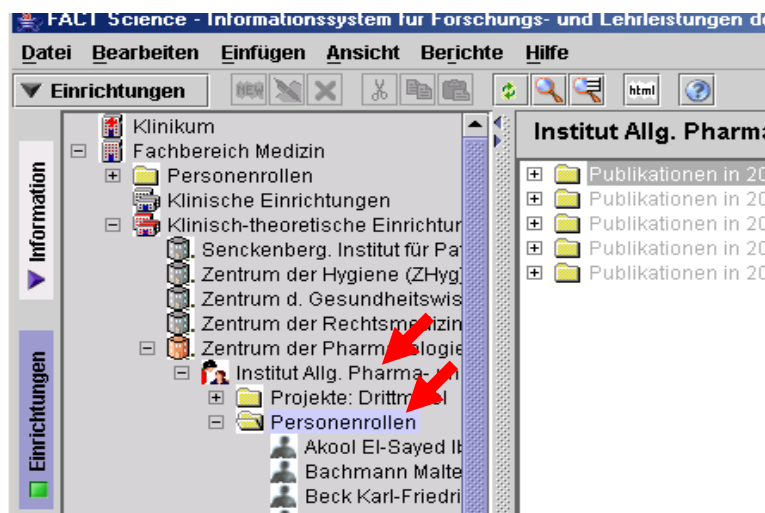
FACT Science - Informationssystem für Forschungs- und Lehrleistungen de

Datei Bearbeiten Einfügen Ansicht Berichte Hilfe

Einrichtungen

NEW

html

Information

Einrichtungen

Klinikum
Fachbereich Medizin
Personenrollen
Klinische Einrichtungen
Klinisch-theoretische Einrichtur
Senckenberg. Institut für Pat
Zentrum der Hygiene (ZHyg)
Zentrum d. Gesundheitswis
Zentrum der Rechtsmedizin
Zentrum der Pharmakologie
Institut Allg. Pharma-
Projekte: Drittmittel
Personenrollen
Akool El-Sayed Ib
Bachmann Malte
Beck Karl-Friedri

Institut Allg. Pharma

Publikationen in 20
Publikationen in 20
Publikationen in 20
Publikationen in 20
Publikationen in 20